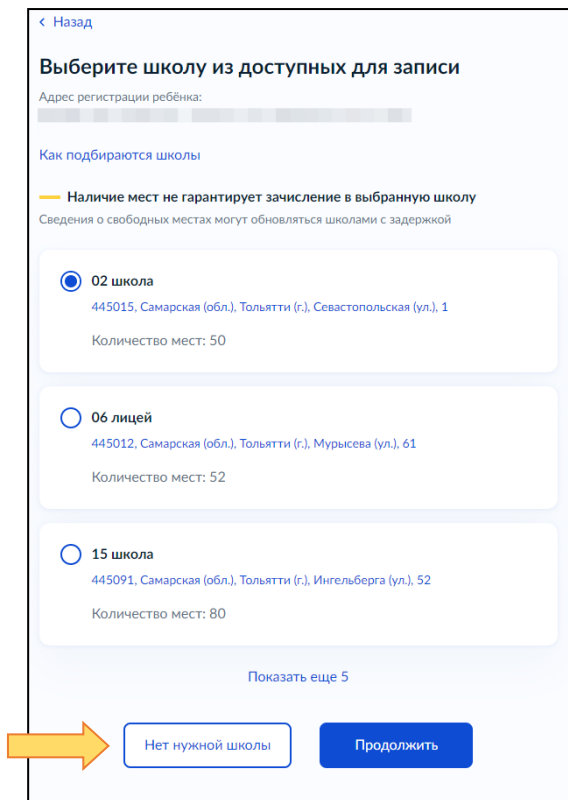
< Назад

Выберите школу из доступных для записи

Адрес регистрации ребёнка:

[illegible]

Как подбираются школы

Наличие мест не гарантирует зачисление в выбранную школу

Сведения о свободных местах могут обновляться школами с задержкой

02 школа
445015, Самарская (обл.), Тольятти (г.), Севастопольская (ул.), 1
Количество мест: 50

06 лицей
445012, Самарская (обл.), Тольятти (г.), Мурысева (ул.), 61
Количество мест: 52

15 школа
445091, Самарская (обл.), Тольятти (г.), Ингельберга (ул.), 52
Количество мест: 80

Показать еще 5

Нет нужной школы

Продолжить